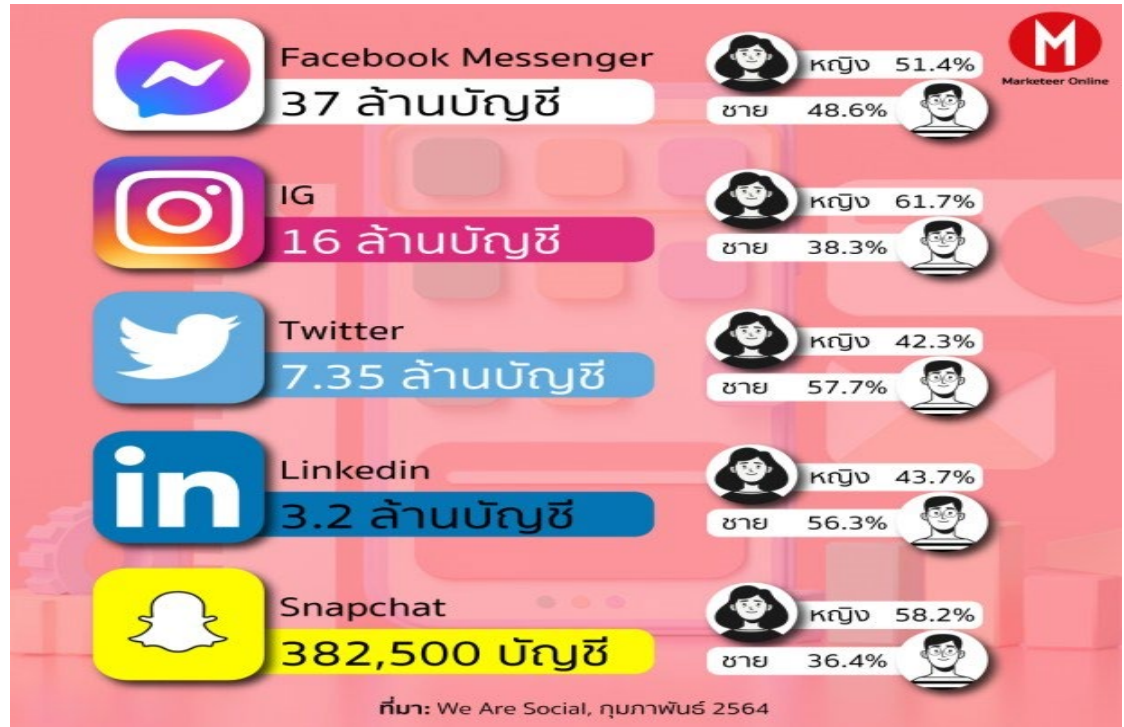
M
Marketeer Online

Facebook Messenger
37 ล้านบัญชี
หญิง 51.4%
ชาย 48.6%

IG
16 ล้านบัญชี
หญิง 61.7%
ชาย 38.3%

Twitter
7.35 ล้านบัญชี
หญิง 42.3%
ชาย 57.7%

Linkedin
3.2 ล้านบัญชี
หญิง 43.7%
ชาย 56.3%

Snapchat
382,500 บัญชี
หญิง 58.2%
ชาย 36.4%

ที่มา: We Are Social, กุมภาพันธ์ 2564